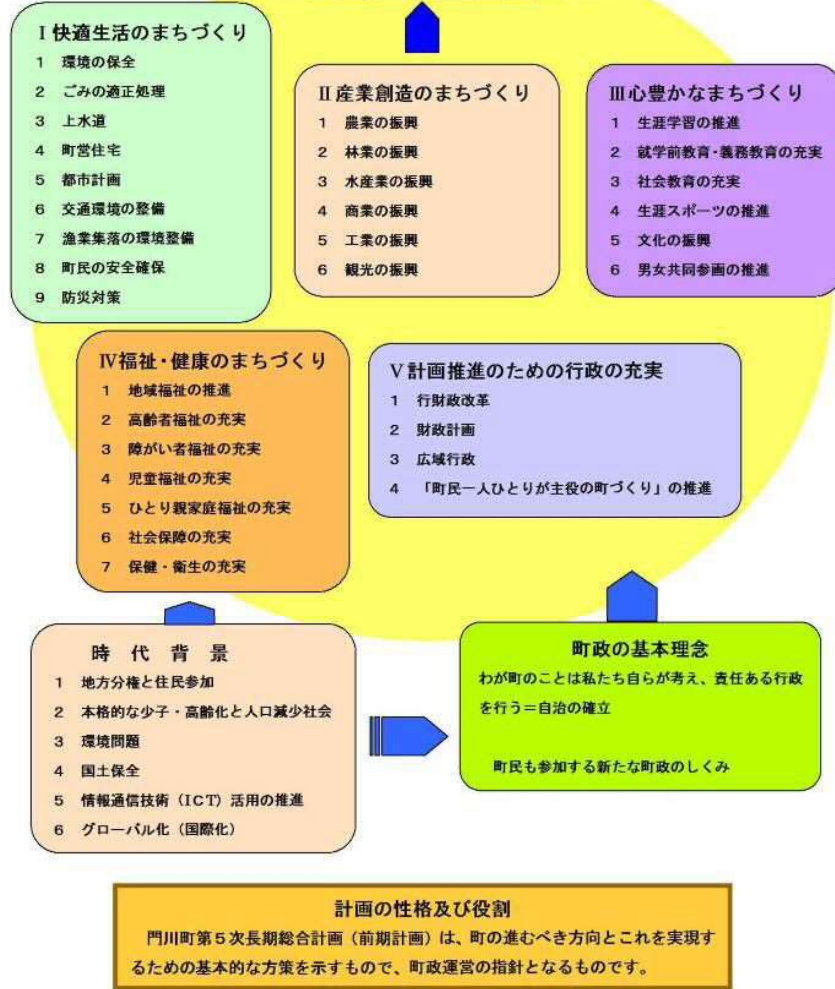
Ⅰ快適生活のまちづくり
1 環境の保全
2 ごみの適正処理
3 上水道
4 町営住宅
5 都市計画
6 交通環境の整備
7 漁業集落の環境整備
8 町民の安全確保
9 防災対策

Ⅱ産業創造のまちづくり
1 農業の振興
2 林業の振興
3 水産業の振興
4 商業の振興
5 工業の振興
6 観光の振興

Ⅲ心豊かなまちづくり
1 生涯学習の推進
2 就学前教育・義務教育の充実
3 社会教育の充実
4 生涯スポーツの推進
5 文化の振興
6 男女共同参画の推進

Ⅳ福祉・健康のまちづくり
1 地域福祉の推進
2 高齢者福祉の充実
3 障がい者福祉の充実
4 児童福祉の充実
5 ひとり親家庭福祉の充実
6 社会保障の充実
7 保健・衛生の充実

Ⅴ計画推進のための行政の充実
1 行財政改革
2 財政計画
3 広域行政
4 「町民一人ひとりが主役の町づくり」の推進

時代背景
1 地方分権と住民参加
2 本格的な少子・高齢化と人口減少社会
3 環境問題
4 国土保全
5 情報通信技術（ICT）活用の推進
6 グローバル化（国際化）

町政の基本理念
わが町のことは私たち自らが考え、責任ある行政を行う＝自治の確立

町民も参加する新たな町政のしくみ

計画の性格及び役割
門川町第５次長期総合計画（前期計画）は、町の進むべき方向とこれを実現するための基本的な方策を示すもので、町政運営の指針となるものです。